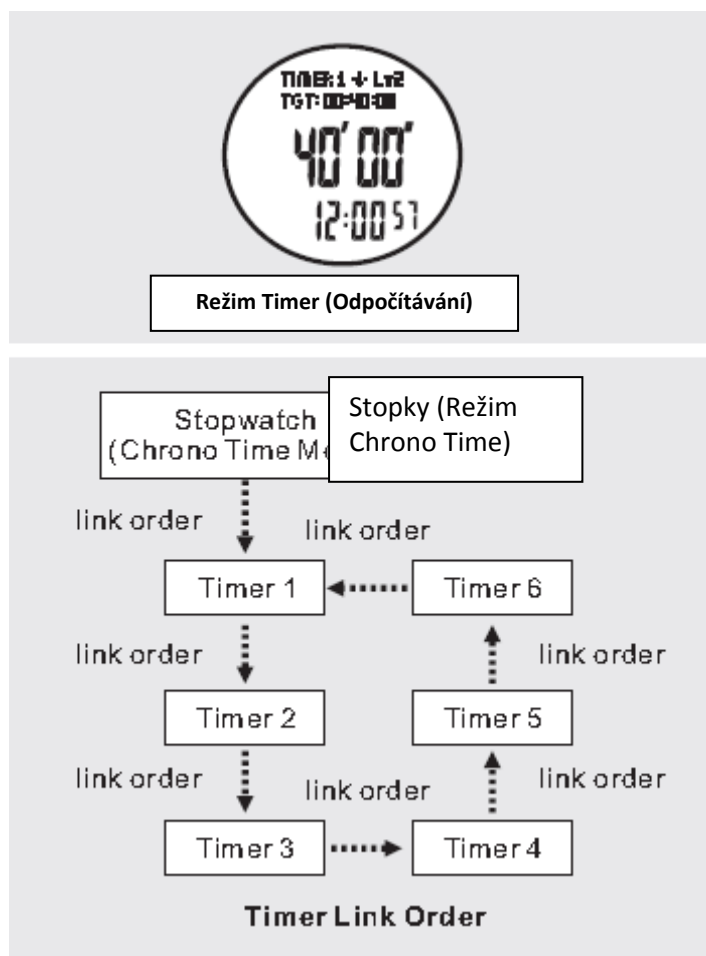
TIMER:1 ↓ Lт2
TGT: 00:40:00
40'00"
12:00 57

Režim Timer (Odpočítávání)

Stopwatch (Chrono Time Me

Stopky (Režim Chrono Time)

link order

link order

Timer 1

Timer 6

link order

link order

Timer 2

Timer 5

link order

link order

link order

Timer 3

Timer 4

Timer Link Order